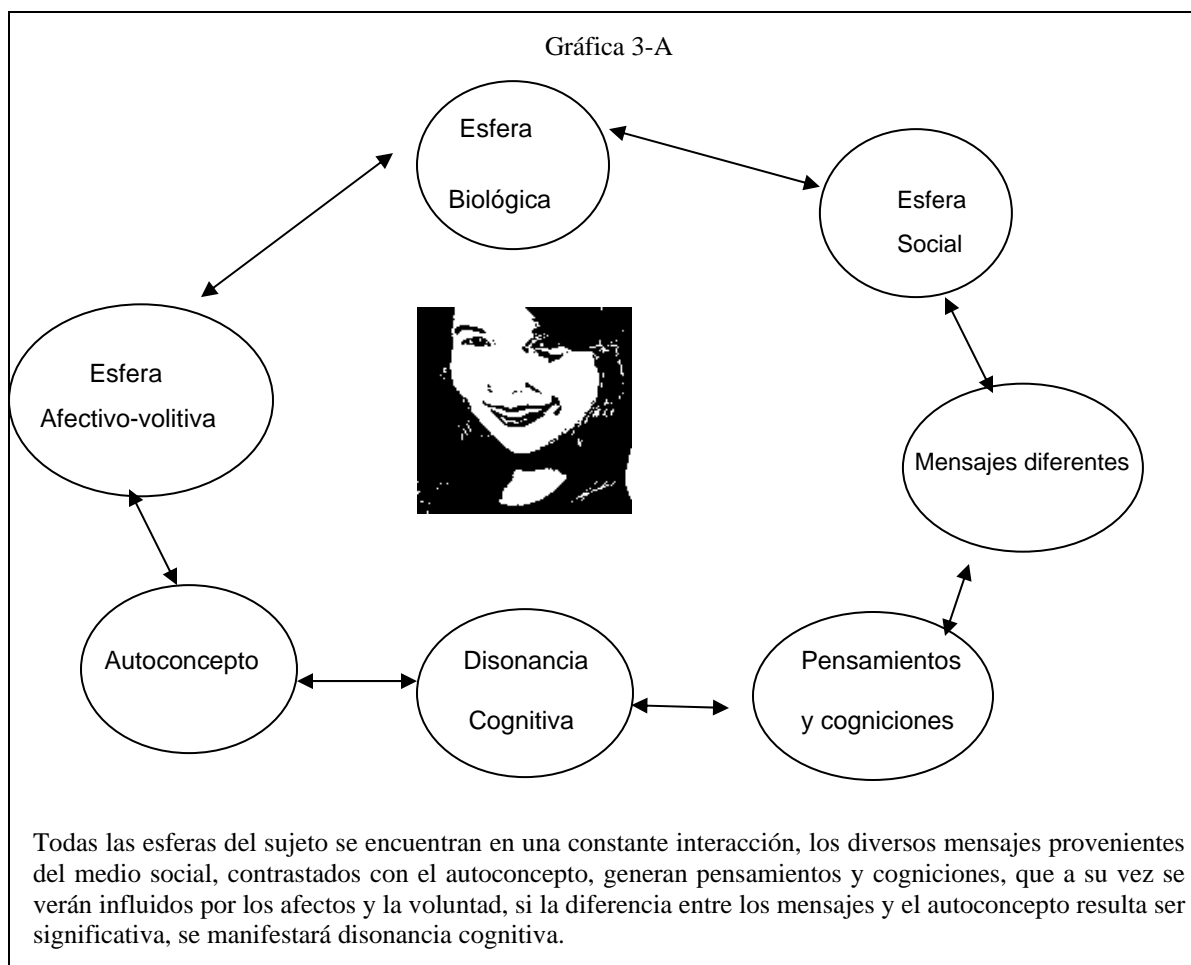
Gráfica 3-A

Esfera Biológica

Esfera Social

Esfera Afectivo-volitiva

Mensajes diferentes

Autoconcepto

Disonancia Cognitiva

Pensamientos y cogniciones

Todas las esferas del sujeto se encuentran en una constante interacción, los diversos mensajes provenientes del medio social, contrastados con el autoconcepto, generan pensamientos y cogniciones, que a su vez se verán influidos por los afectos y la voluntad, si la diferencia entre los mensajes y el autoconcepto resulta ser significativa, se manifestará disonancia cognitiva.